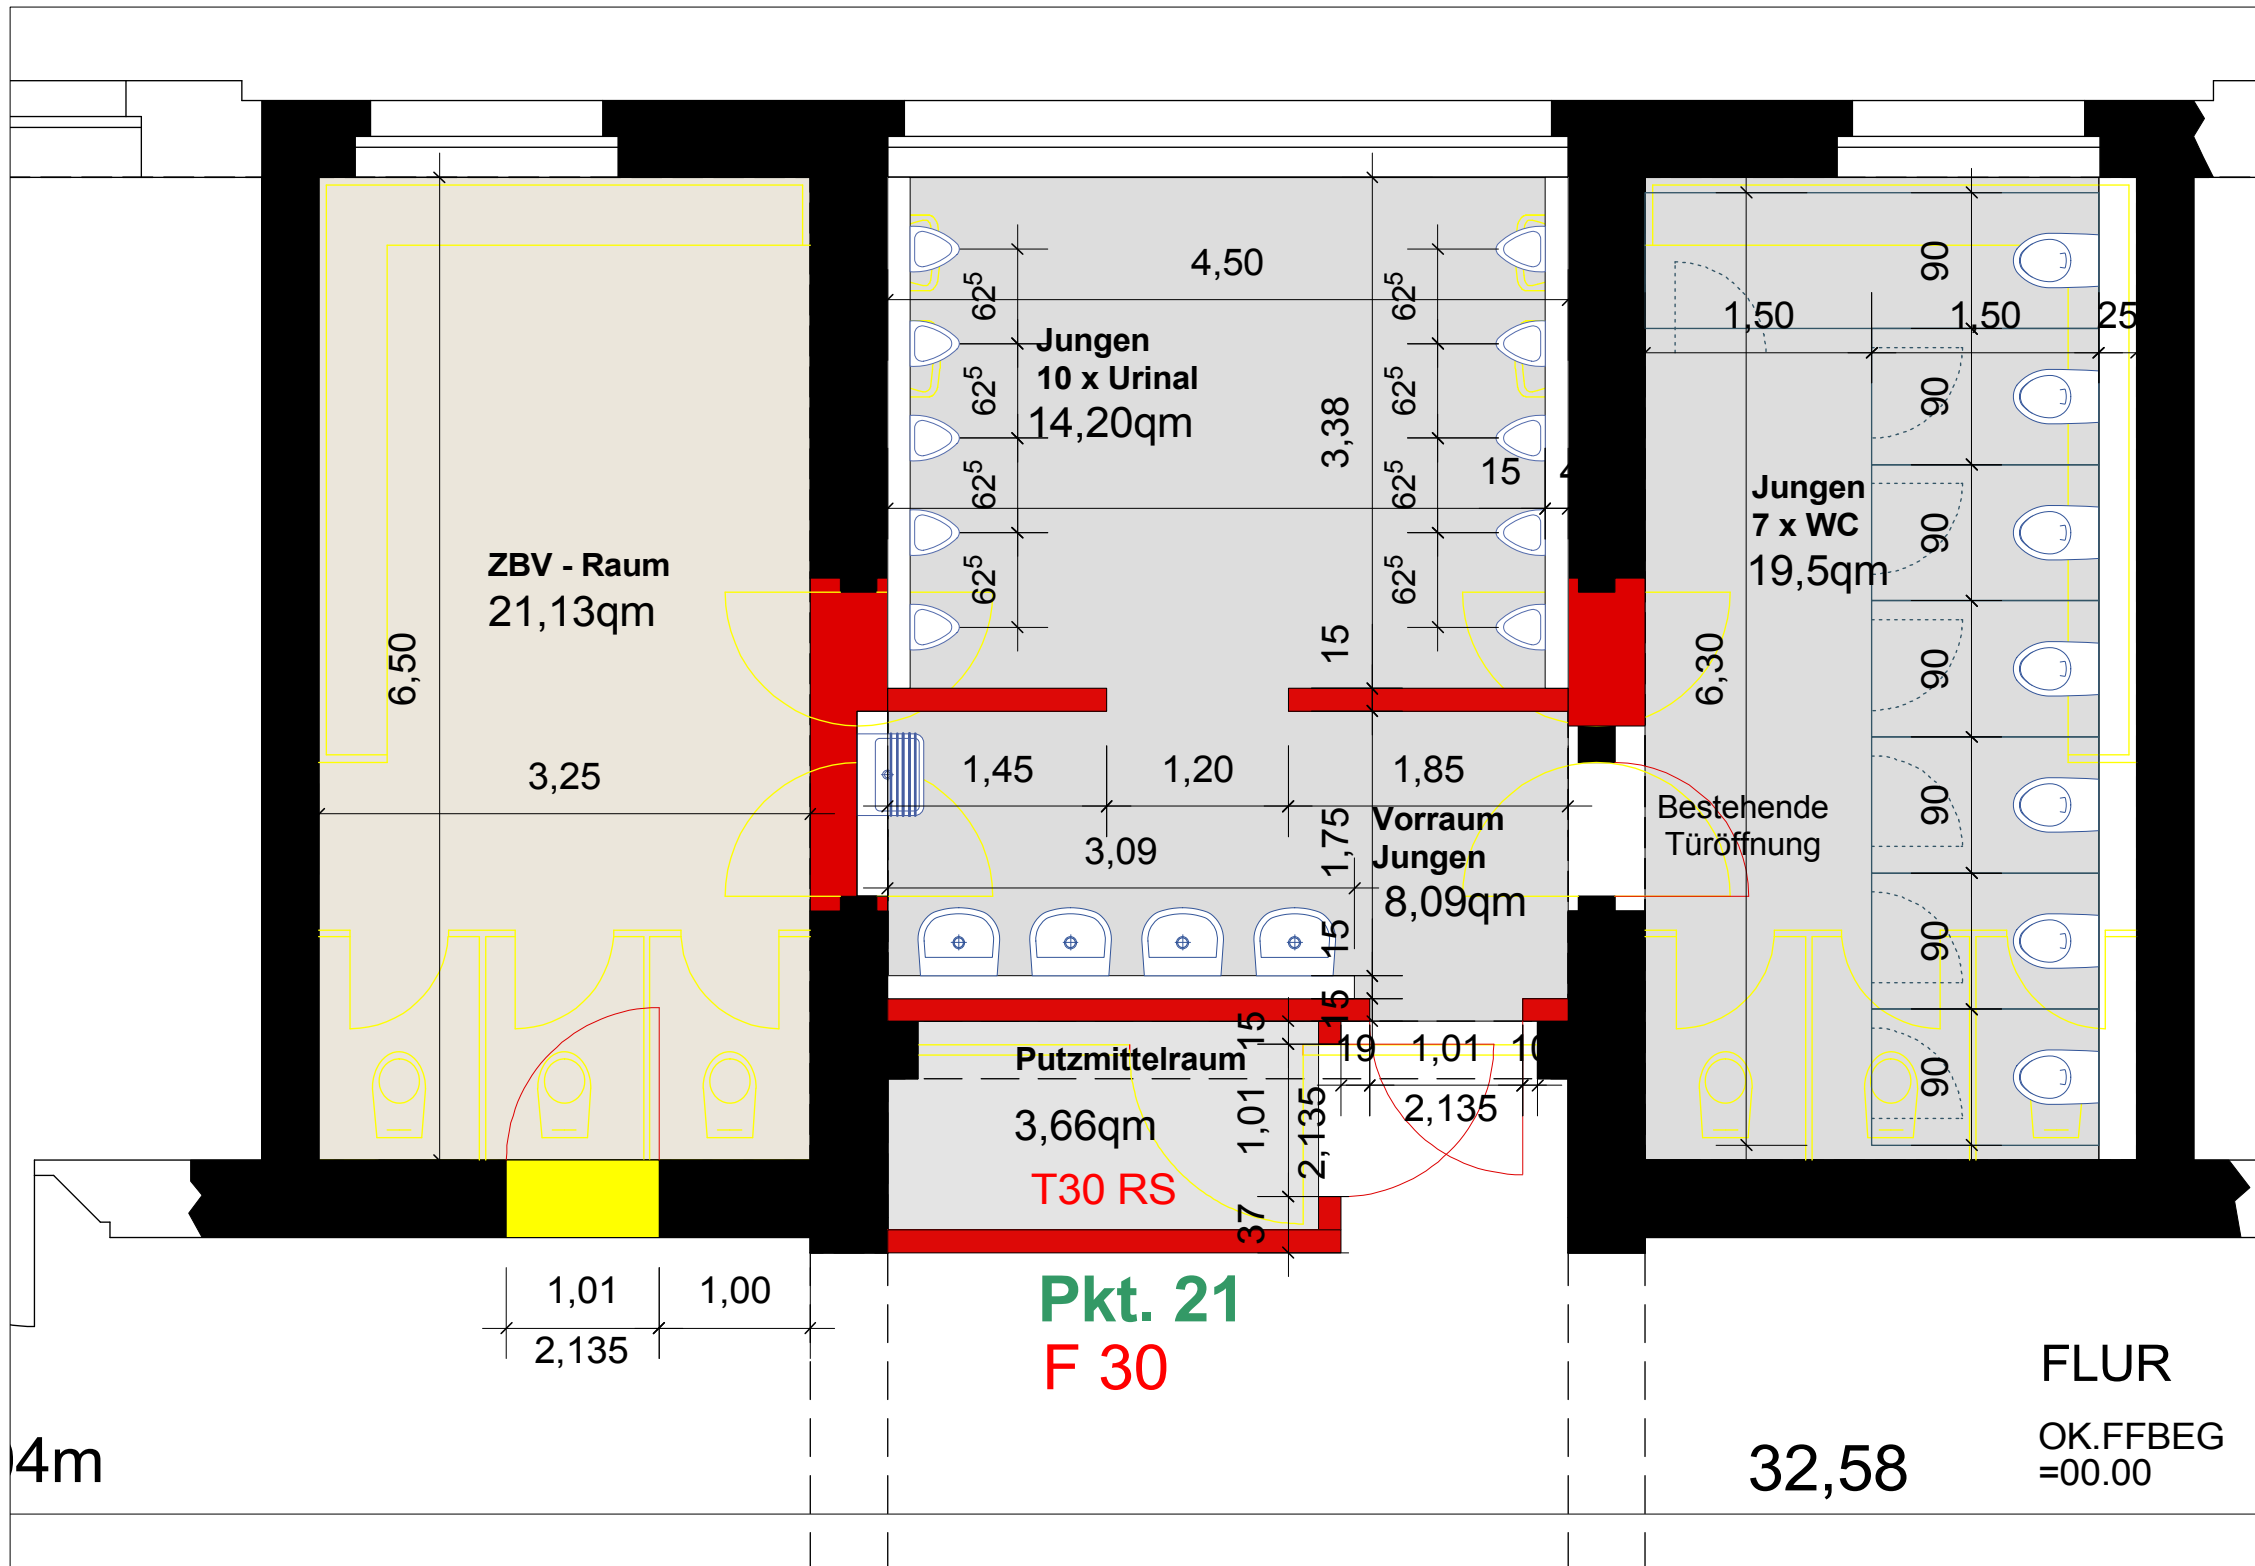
ZBV - Raum
21,13qm
6,50
3,25

4,50
$62^5$
$62^5$
$62^5$
$62^5$
Jungen
10 x Urinal
14,20qm
3,38
$62^5$
$62^5$
$62^5$
$62^5$
15
15
4

1,45
1,20
1,85
3,09
1,75
Vorraum
Jungen
8,09qm
15
15
15

Putzmittelraum
3,66qm
T30 RS
1,01
2,135
37
19
1,01
10
2,135

90
1,50
1,50
25
90
Jungen
7 x WC
19,5qm
90
90
6,30
90
Bestehende
Türöffnung
90
90

1,01
1,00
2,135

Pkt. 21
F 30

4m

32,58

FLUR
OK.FFBEG
=00.00